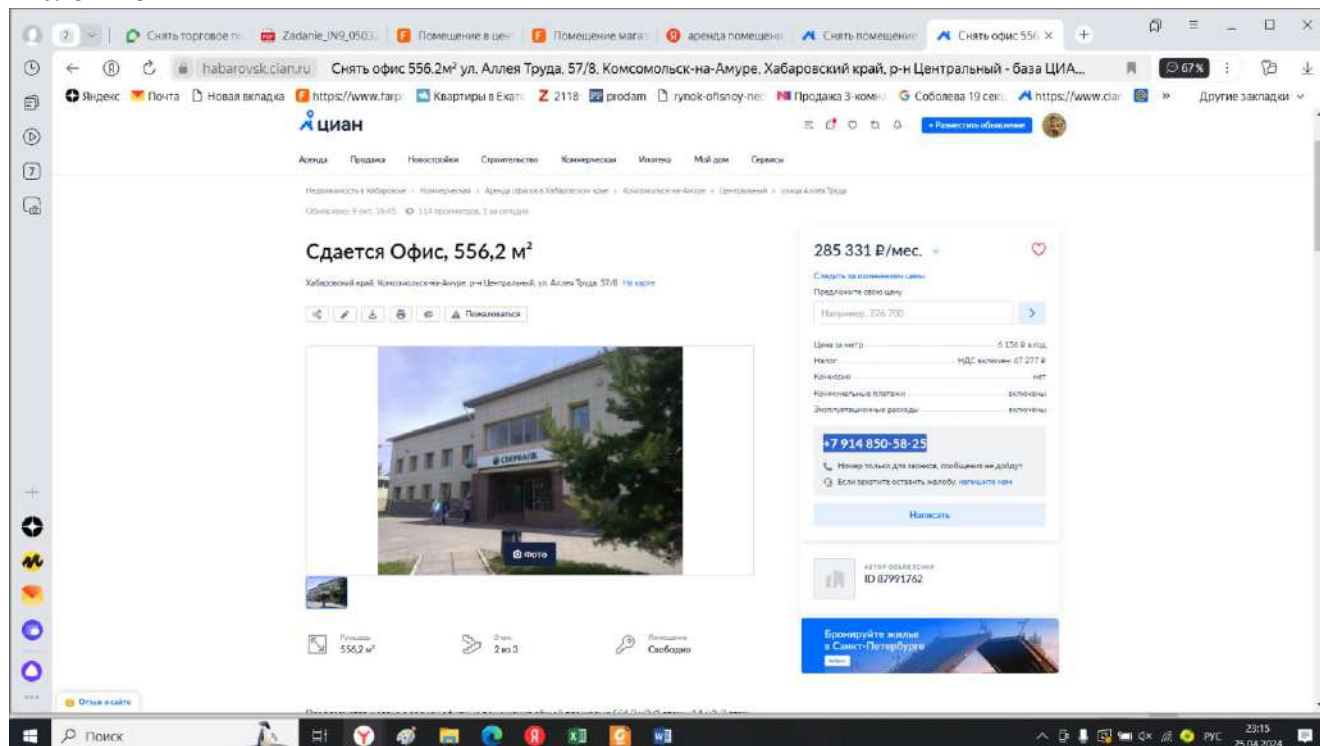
Снять торговое по | Zadanie_IN9_0503 | Помещение в цен | Помещение мага | аренда помещени | Снять помещение | Снять офис 556 ×

habarovsk.cian.ru Снять офис 556.2м² ул. Аллея Труда, 57/8, Комсомольск-на-Амуре, Хабаровский край, р-н Центральный - база ЦИА...

67%

Яндекс Почта Новая вкладка https://www.farp Квартиры в Екате 2118 prodam rynok-ofisnoy-nec Продажа 3-комна Соболева 19 секц https://www.cian » Другие закладки

циан

+ Разместить объявление

Аренда Продажа Новостройки Строительство Коммерческая Ипотека Мой дом Сервисы

Недвижимость в Хабаровске › Коммерческая › Аренда офисов в Хабаровском крае › Комсомольск-на-Амуре › Центральный › улица Аллея Труда

Обновлено: 9 окт, 16:45 114 просмотров, 1 за сегодня

Сдается Офис, 556,2 м²

Хабаровский край, Комсомольск-на-Амуре, р-н Центральный, ул. Аллея Труда, 57/8 На карте

Пожаловаться

СБЕРБАНК

Фото

Площадь 556,2 м²

Этаж 2 из 3

Помещение Свободно

285 331 ₽/мес.

Следить за изменением цены

Предложите свою цену

Например, 276 700

Цена за метр 6 156 ₽ в год

Налог НДС включен 47 277 ₽

Комиссия нет

Коммунальные платежи включены

Эксплуатационные расходы включены

+7 914 850-58-25

Номер только для звонков, сообщения не дойдут

Если захотите оставить жалобу, напишите нам

Написать

АВТОР ОБЪЯВЛЕНИЯ

ID 87991762

Бронируйте жилье в Санкт-Петербурге

Отзыв о сайте

Поиск

23:15
25.04.2024
РУС